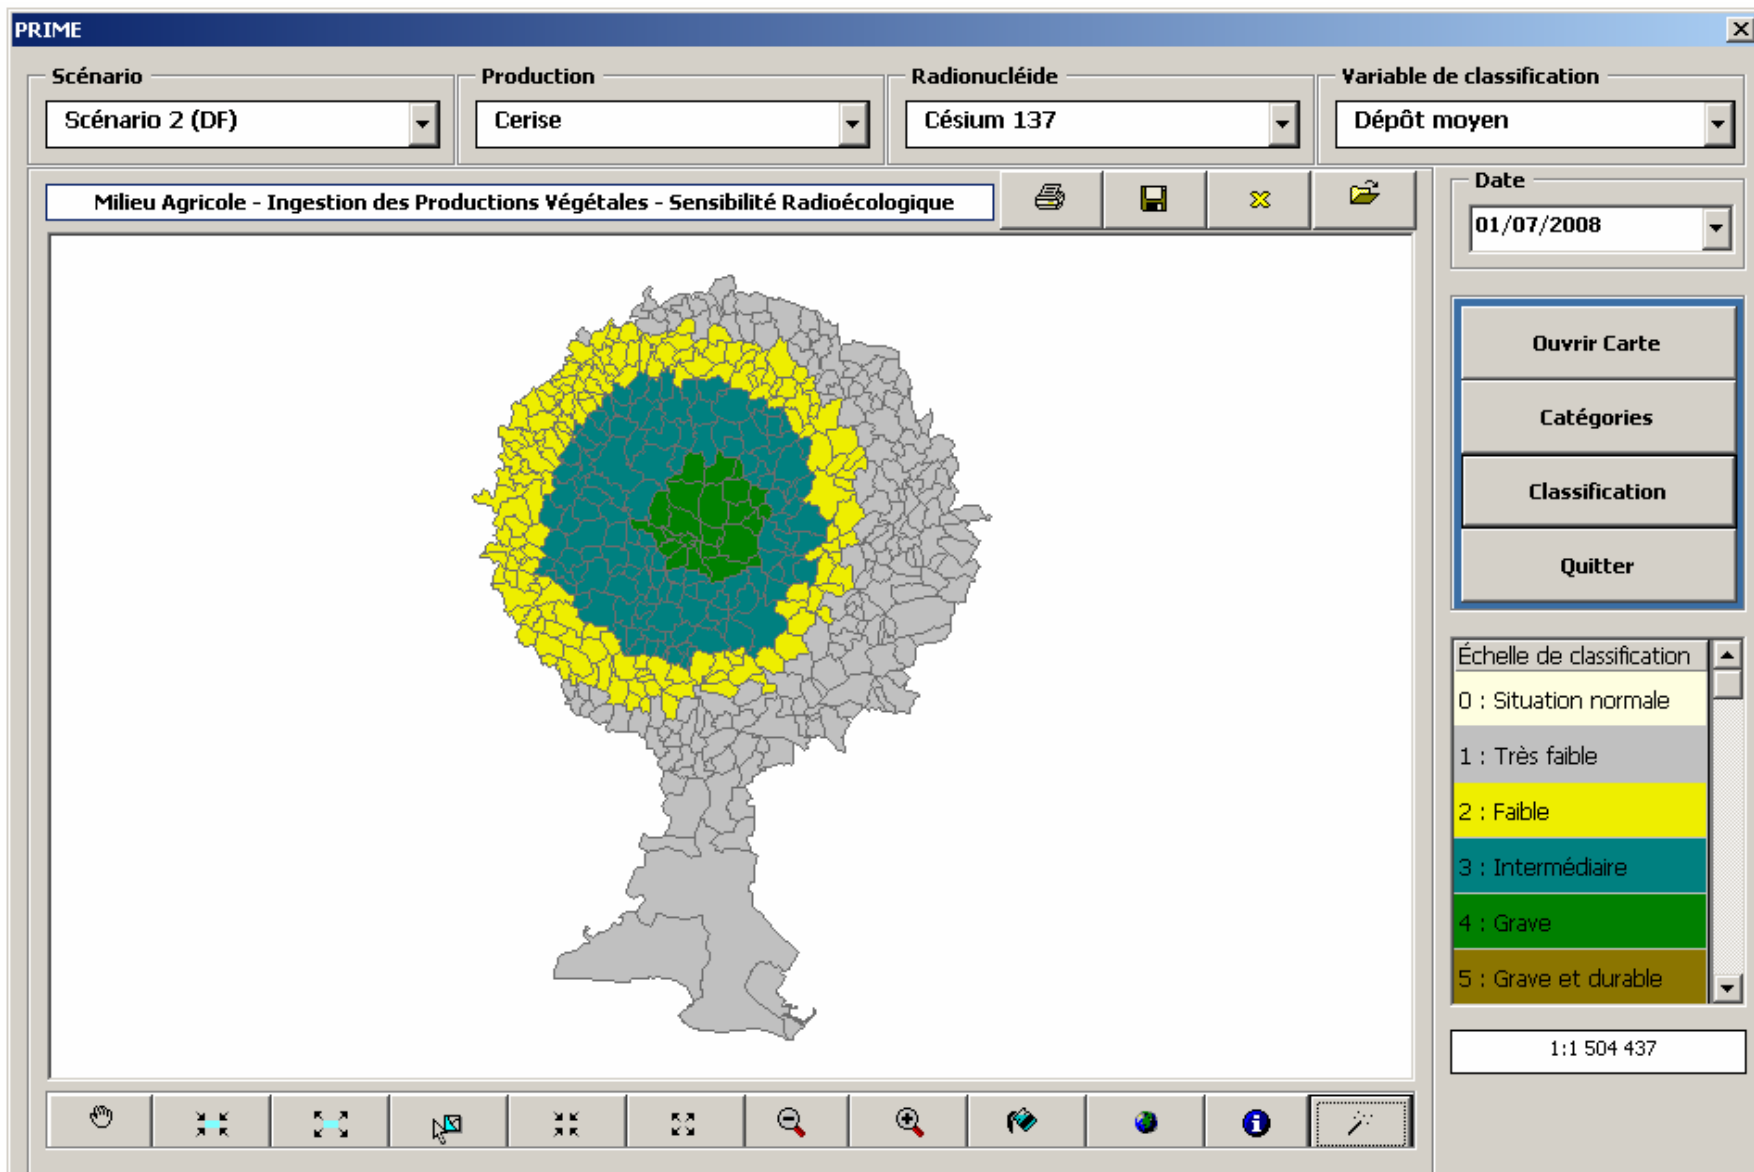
PRIME

Scénario
Scénario 2 (DF)

Production
Cerise

Radionucléide
Césium 137

Variable de classification
Dépôt moyen

Milieu Agricole - Ingestion des Productions Végétales - Sensibilité Radioécologique

Date
01/07/2008

Ouvrir Carte
Catégories
Classification
Quitter

Échelle de classification
0 : Situation normale
1 : Très faible
2 : Faible
3 : Intermédiaire
4 : Grave
5 : Grave et durable

1:1 504 437